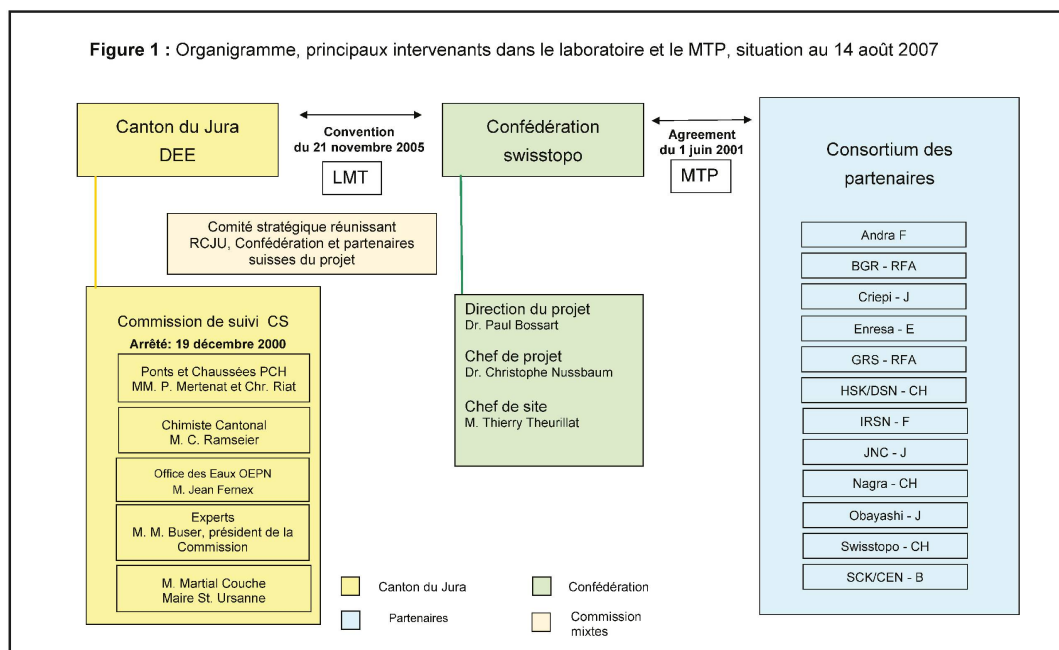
**Figure 1 :** Organigramme, principaux intervenants dans le laboratoire et le MTP, situation au 14 août 2007

Canton du Jura
DEE

**Convention du 21 novembre 2005**

LMT

Confédération
swisstopo

**Agreement du 1 juin 2001**

MTP

Consortium des partenaires

Andra F

BGR - RFA

Criepi - J

Enresa - E

GRS - RFA

HSK/DSN - CH

IRSN - F

JNC - J

Nagra - CH

Obayashi - J

Swisstopo - CH

SCK/CEN - B

Comité stratégique réunissant RCJU, Confédération et partenaires suisses du projet

Commission de suivi CS
**Arrêté: 19 décembre 2000**

Ponts et Chaussées PCH
MM. P. Mertenat et Chr. Riat

Chimiste Cantonal
M. C. Ramseier

Office des Eaux OEPN
M. Jean Fernex

Experts
M. M. Buser, président de la Commission

M. Martial Couche
Maire St. Ursanne

Direction du projet
Dr. Paul Bossart

Chef de projet
Dr. Christophe Nussbaum

Chef de site
M. Thierry Theurillat

Canton du Jura

Confédération

Partenaires

Commission mixtes